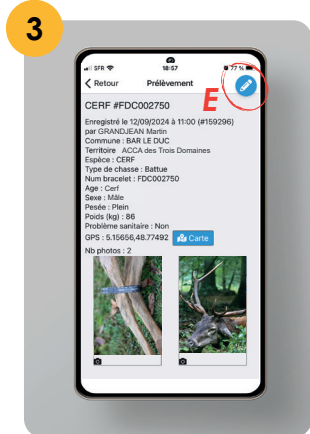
3

SFR 18:57 77 %

< Retour Prélèvement

E

CERF #FDC002750

Enregistré le 12/09/2024 à 11:00 (#159296) par GRANDJEAN Martin
Commune : BAR LE DUC
Territoire ACCA des Trois Domaines
Espèce : CERF
Type de chasse : Battue
Num bracelet : FDC002750
Age : Cerf
Sexe : Mâle
Pesée : Plein
Poids (kg) : 86
Problème sanitaire : Non
GPS : 5.15656,48.77492 Carte
Nb photos : 2